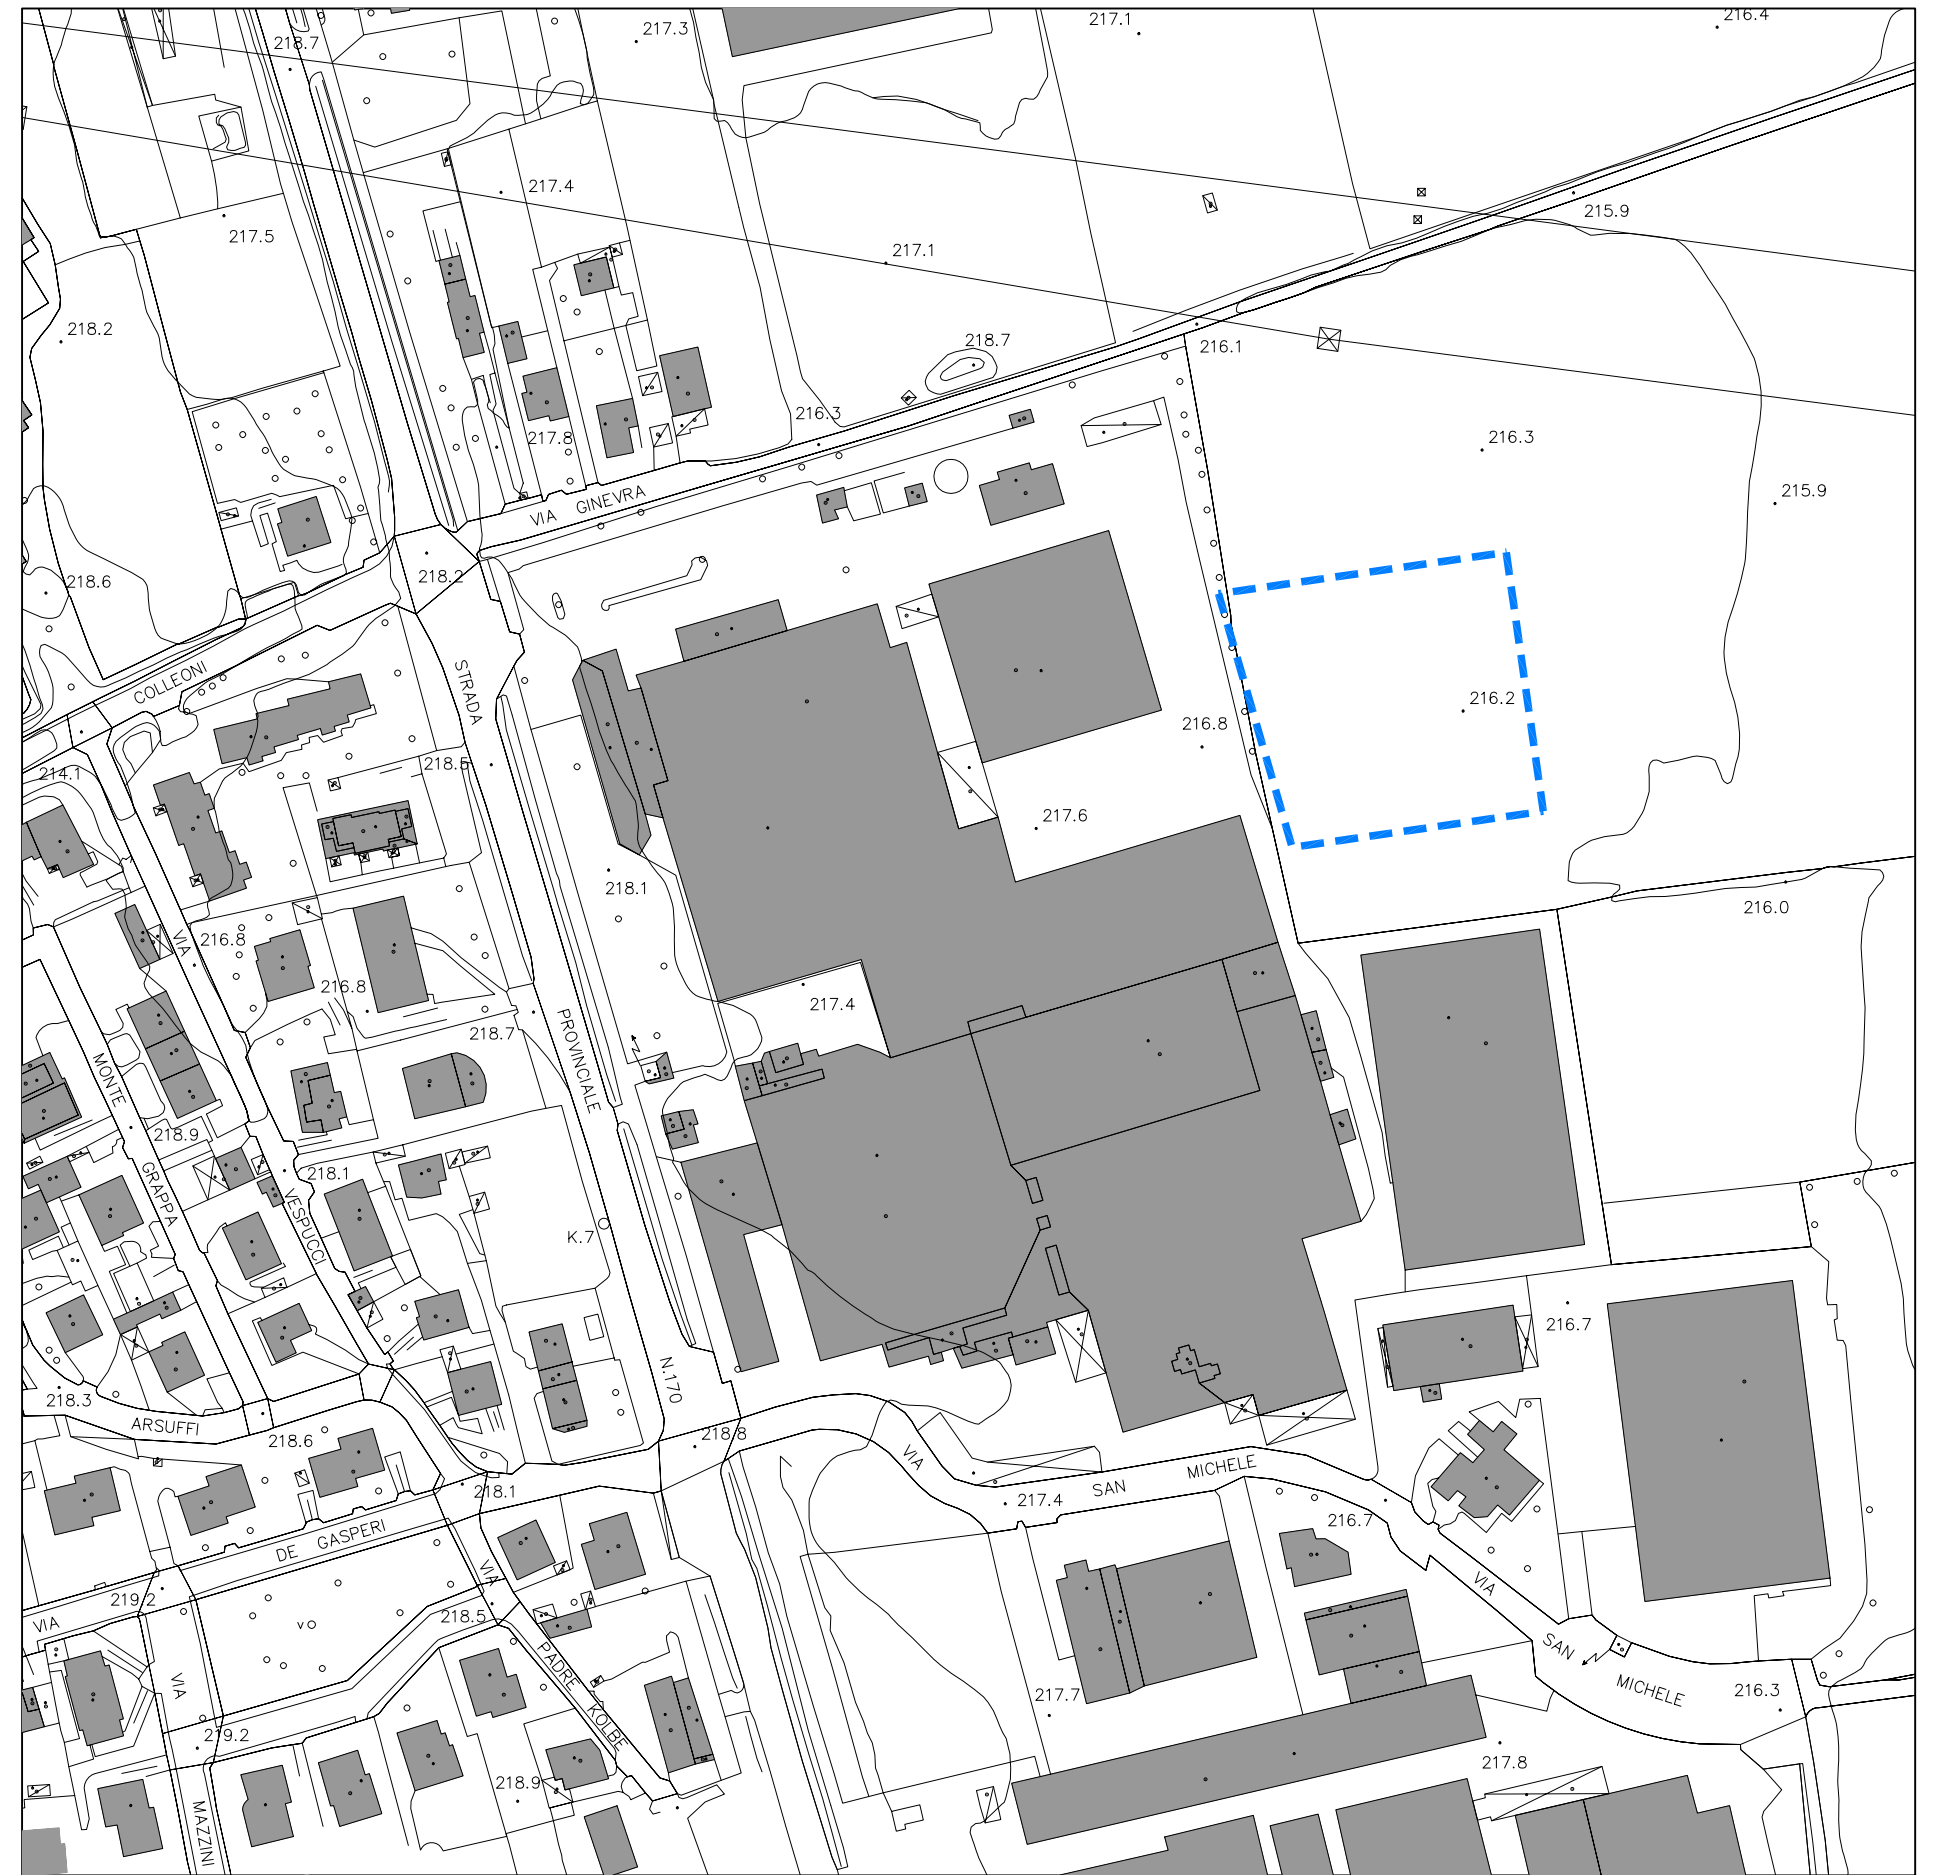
218.7
217.3
217.1
216.4
217.4
215.9
217.5
217.1
218.2
218.7
216.1
216.3
217.8
216.3
VIA GINEVRA
215.9
218.6
218.2
COLLEONI
STRADA
216.2
216.8
214.1
218.5
217.6
218.1
216.0
VIA
216.8
216.8
217.4
218.7
PROVINCIALE
MONTE
218.9
GRAPPA
218.1
VESPUCCI
K.7
216.7
218.3
N.170
ARSUFFI
218.6
218.8
VIA
SAN
MICHELE
218.1
217.4
216.7
DE GASPERI
219.2
VIA
VIA
VIA
218.5
VIA
SAN
MICHELE
VIA
PADRE KOLBE
217.7
216.3
219.2
217.8
218.9
MAZZINI